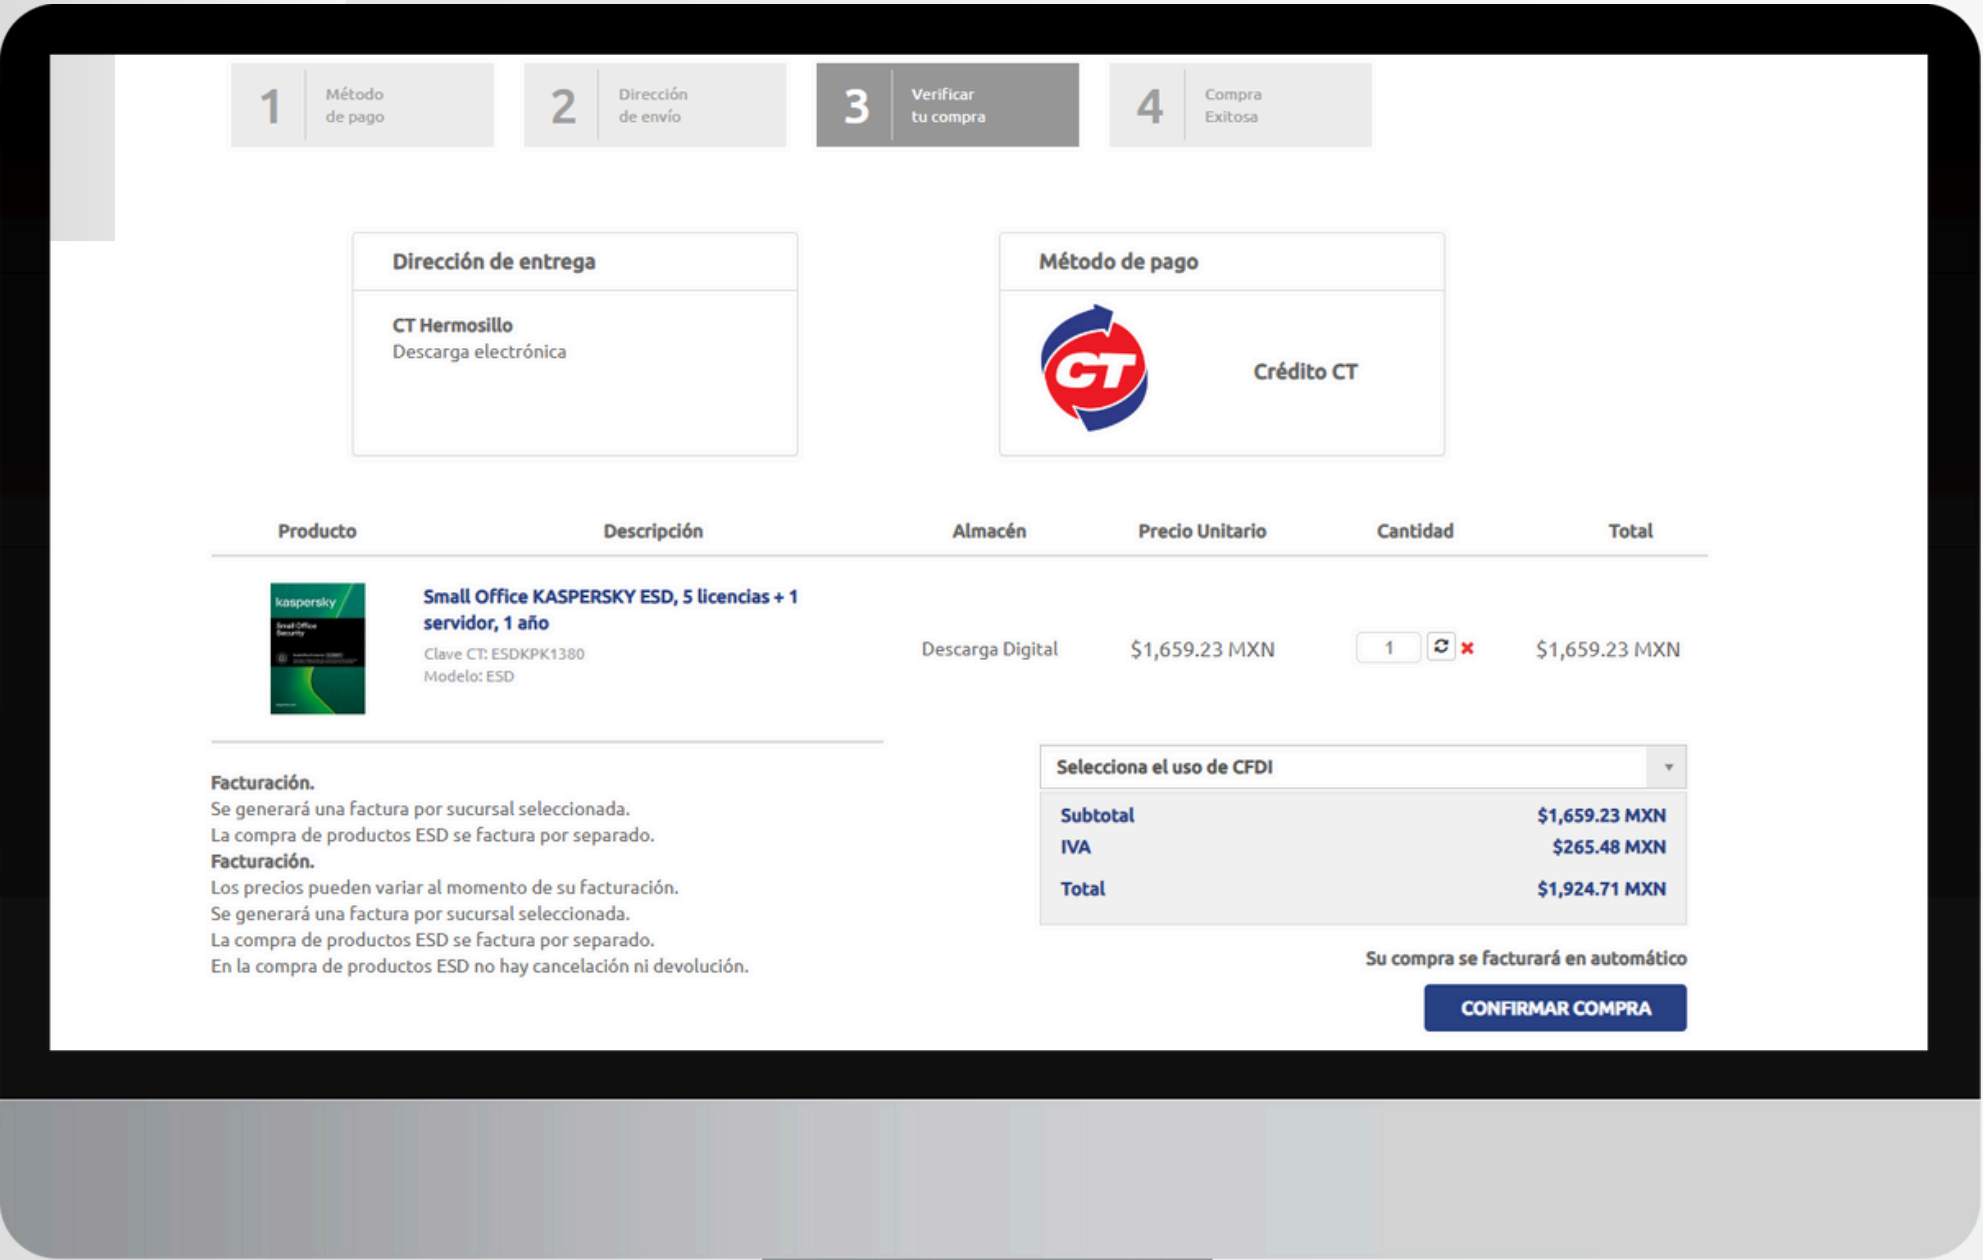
1 Método de pago

2 Dirección de envío

3 Verificar tu compra

4 Compra Exitosa

Dirección de entrega

CT Hermosillo
Descarga electrónica

Método de pago

CT

Crédito CT

| Producto | Descripción | Almacén | Precio Unitario | Cantidad | Total |
|---|---|---|---|---|---|
| kaspersky Small Office Security | Small Office KASPERSKY ESD, 5 licencias + 1 servidor, 1 año Clave CT: ESDKPK1380 Modelo: ESD | Descarga Digital | $1,659.23 MXN | 1 | $1,659.23 MXN |

Facturación.
Se generará una factura por sucursal seleccionada.
La compra de productos ESD se factura por separado.
Facturación.
Los precios pueden variar al momento de su facturación.
Se generará una factura por sucursal seleccionada.
La compra de productos ESD se factura por separado.
En la compra de productos ESD no hay cancelación ni devolución.

Selecciona el uso de CFDI

Subtotal $1,659.23 MXN
IVA $265.48 MXN
Total $1,924.71 MXN

Su compra se facturará en automático

CONFIRMAR COMPRA